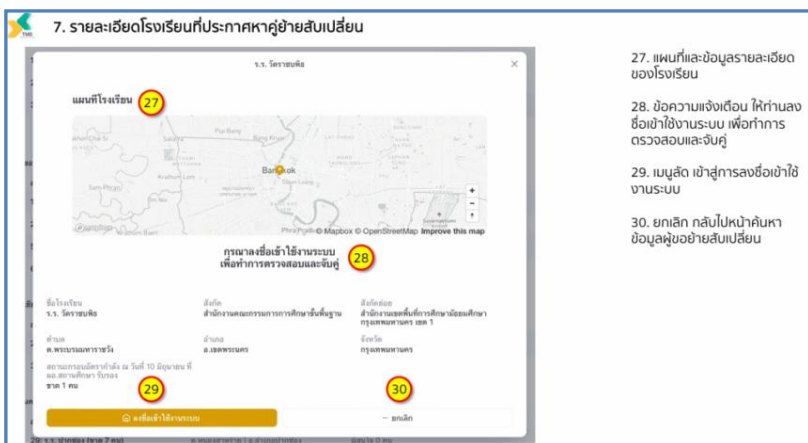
7. รายละเอียดโรงเรียนที่ประกาศหาคู่ย้ายสับเปลี่ยน

ร.ร. วัดราชบพิธ

แผนที่โรงเรียน 27

Bangkok

© Mapbox © OpenStreetMap Improve this map

กรุณาลงชื่อเข้าใช้งานระบบ
เพื่อทำการตรวจสอบและจับคู่ 28

ชื่อโรงเรียน
ร.ร. วัดราชบพิธ

สังกัด
สำนักงานคณะกรรมการการศึกษาขั้นพื้นฐาน

สังกัดย่อย
สำนักงานเขตพื้นที่การศึกษามัธยมศึกษา กรุงเทพมหานคร เขต 1

ตำบล
ต.พระบรมมหาราชวัง

อำเภอ
อ.เขตพระนคร

จังหวัด
กรุงเทพมหานคร

สถานะกรอบอัตรากำลัง ณ วันที่ 10 มิถุนายน ที่ ผอ.สถานศึกษา รับรอง
ขาด 1 คน

29

30

ลงชื่อเข้าใช้งานระบบ

ยกเลิก

27. แผนที่และข้อมูลรายละเอียดของโรงเรียน

28. ข้อความแจ้งเตือน ให้ท่านลงชื่อเข้าใช้งานระบบ เพื่อทำการตรวจสอบและจับคู่

29. เมนูลัด เข้าสู่การลงชื่อเข้าใช้งานระบบ

30. ยกเลิก กลับไปหน้าค้นหาข้อมูลผู้ขอย้ายสับเปลี่ยน